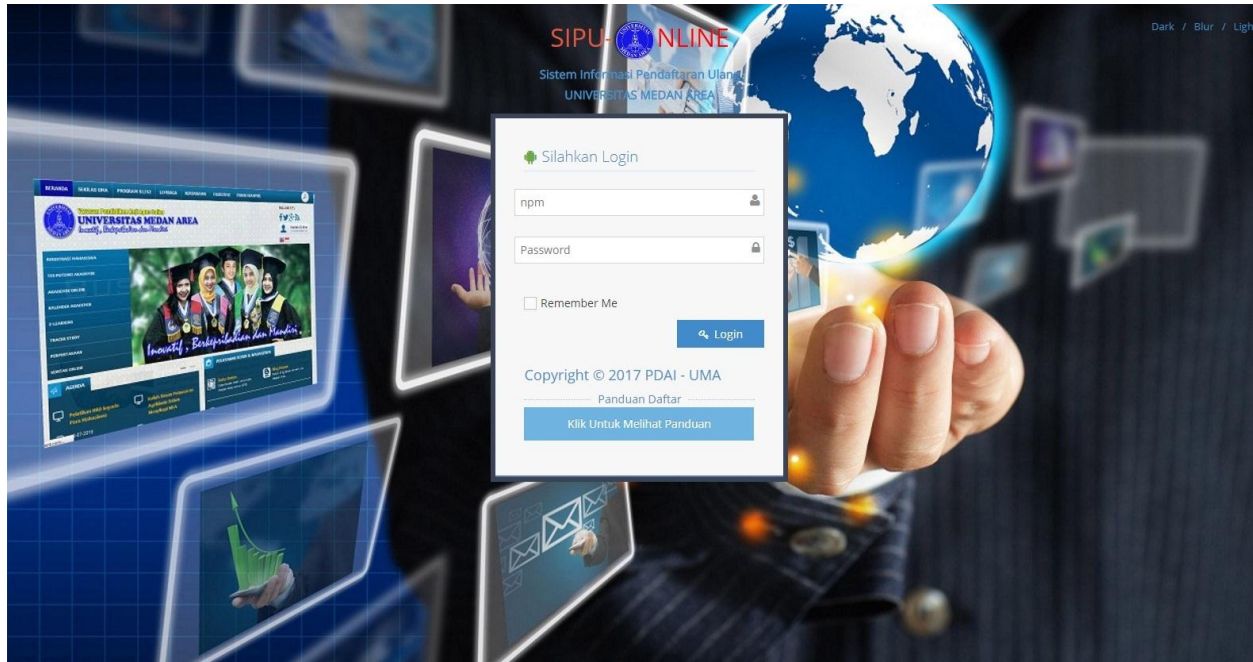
SIPU-ONLINE

Sistem Informasi Pendaftaran Ulang
UNIVERSITAS MEDAN AREA

Dark / Blur / Ligh

Silahkan Login

npm

Password

Remember Me

Login

Copyright © 2017 PDAI - UMA

Panduan Daftar

Klik Untuk Melihat Panduan

BERANDA

UNIVERSITAS MEDAN AREA

Inovatif, Berkepribadian dan Mandiri

AGENDA